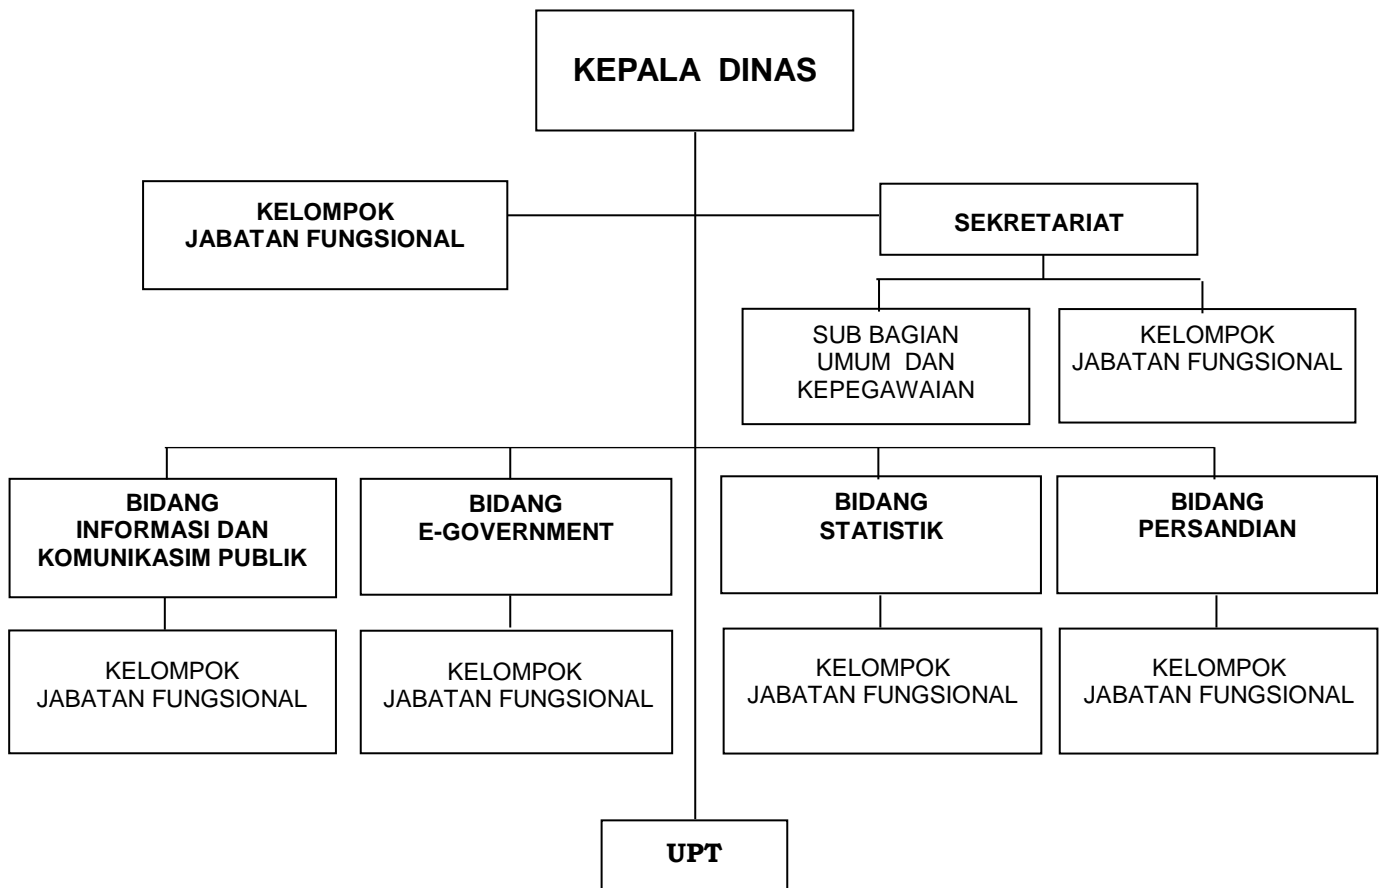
KEPALA DINAS

KELOMPOK
JABATAN FUNGSIONAL

SEKRETARIAT

SUB BAGIAN
UMUM DAN
KEPEGAWAIAN

KELOMPOK
JABATAN FUNGSIONAL

BIDANG
INFORMASI DAN
KOMUNIKASIM PUBLIK

KELOMPOK
JABATAN FUNGSIONAL

BIDANG
E-GOVERNMENT

KELOMPOK
JABATAN FUNGSIONAL

BIDANG
STATISTIK

KELOMPOK
JABATAN FUNGSIONAL

BIDANG
PERSANDIAN

KELOMPOK
JABATAN FUNGSIONAL

UPT